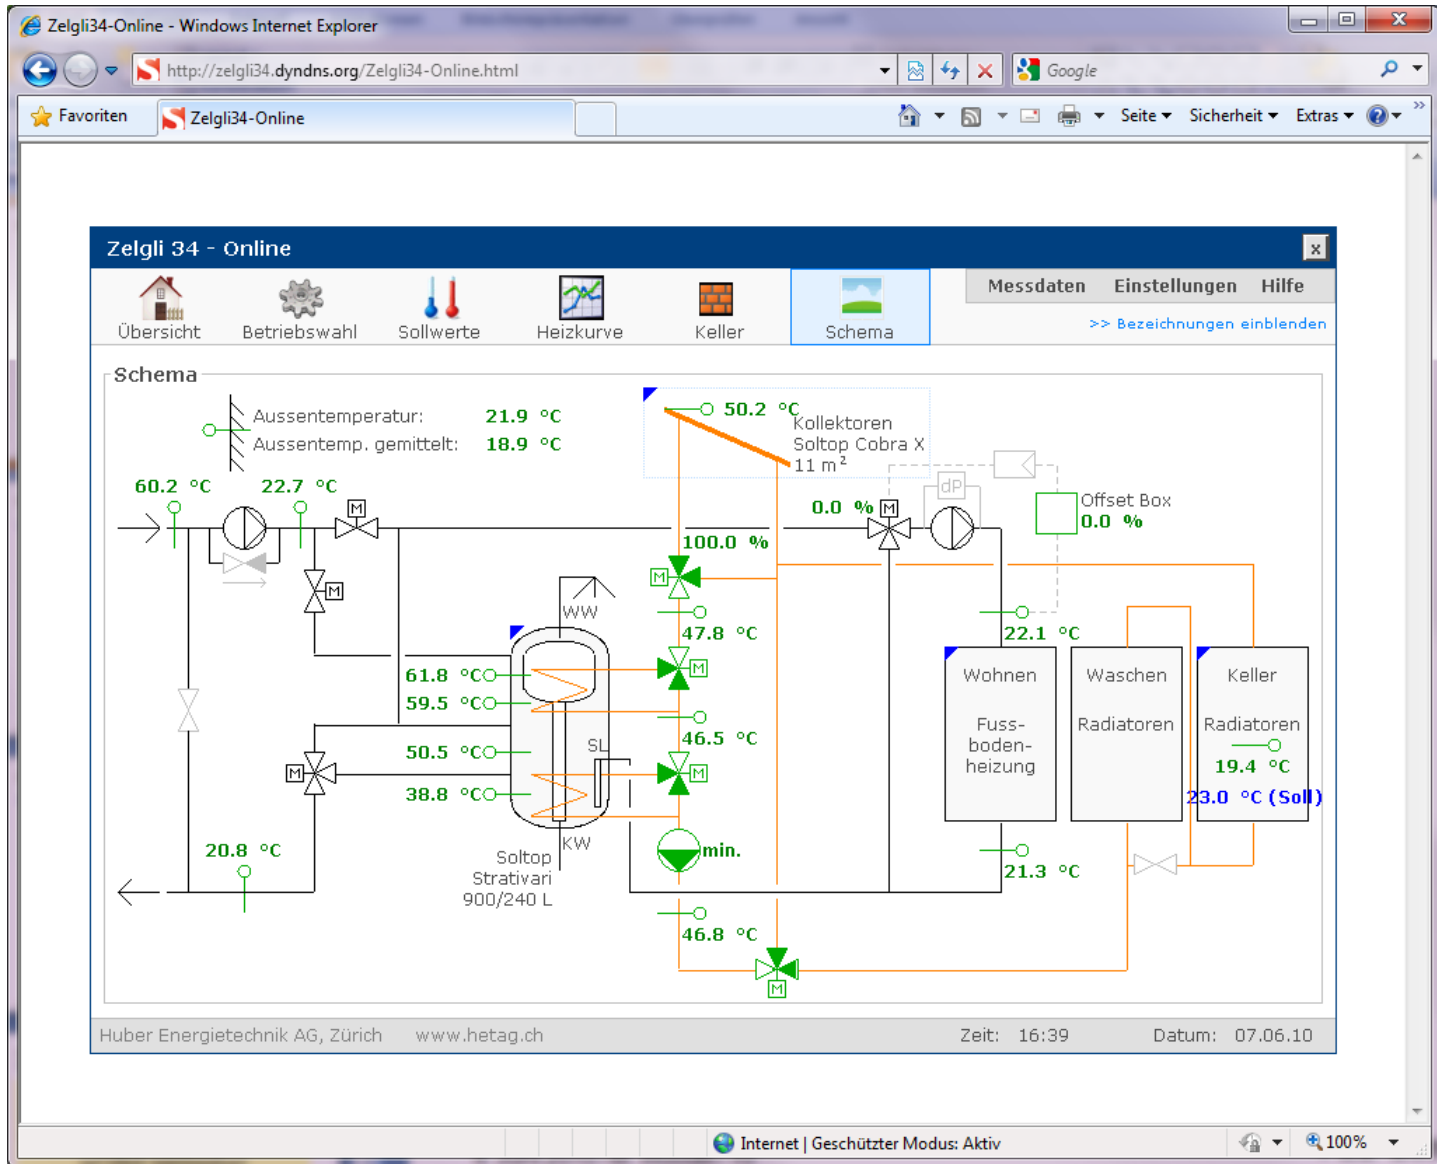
Zelgli34-Online - Windows Internet Explorer

http://zelgli34.dyndns.org/Zelgli34-Online.html

Google

Favoriten

Zelgli34-Online

Seite ▾ Sicherheit ▾ Extras ▾

Zelgli 34 - Online

x

Übersicht Betriebswahl Sollwerte Heizkurve Keller Schema

Messdaten Einstellungen Hilfe

>> Bezeichnungen einblenden

Schema

Aussentemperatur: 21.9 °C
Aussentemp. gemittelt: 18.9 °C

50.2 °C
Kollektoren
Soltop Cobra X
11 m²

60.2 °C 22.7 °C

M

0.0 % M

dP

Offset Box
0.0 %

100.0 %

M

M

WW

47.8 °C

22.1 °C

61.8 °C
59.5 °C

M

Wohnen

Fuss-boden-heizung

Waschen

Radiatoren

Keller

Radiatoren

19.4 °C

23.0 °C (Soll)

46.5 °C

SL

50.5 °C
38.8 °C

M

M

min.

KW

20.8 °C

Soltop
Strativari
900/240 L

21.3 °C

46.8 °C

M

Huber Energietechnik AG, Zürich www.hetag.ch Zeit: 16:39 Datum: 07.06.10

Internet | Geschützter Modus: Aktiv

100%